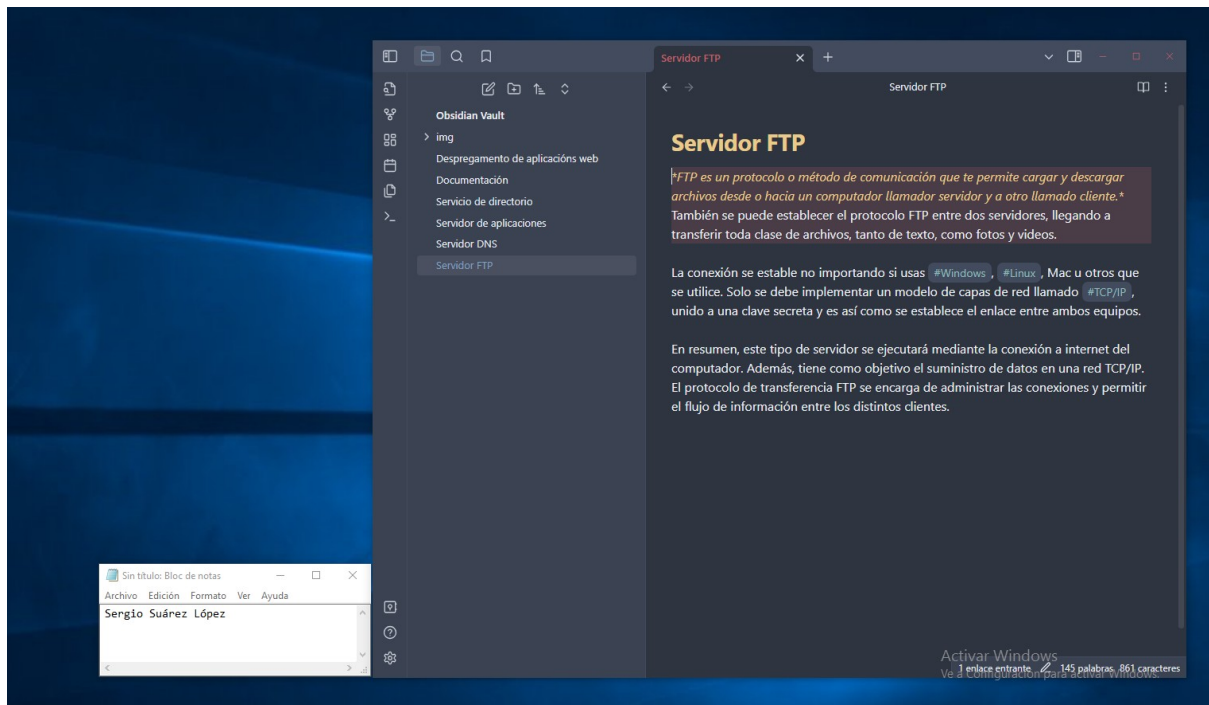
Servidor FTP

Servidor FTP

Obsidian Vault
img
Despregamento de aplicacións web
Documentación
Servicio de directorio
Servidor de aplicaciones
Servidor DNS
Servidor FTP

Servidor FTP

*FTP es un protocolo o método de comunicación que te permite cargar y descargar archivos desde o hacia un computador llamador servidor y a otro llamado cliente.* También se puede establecer el protocolo FTP entre dos servidores, llegando a transferir toda clase de archivos, tanto de texto, como fotos y videos.

La conexión se estable no importando si usas #Windows, #Linux, Mac u otros que se utilice. Solo se debe implementar un modelo de capas de red llamado #TCP/IP, unido a una clave secreta y es así como se establece el enlace entre ambos equipos.

En resumen, este tipo de servidor se ejecutará mediante la conexión a internet del computador. Además, tiene como objetivo el suministro de datos en una red TCP/IP. El protocolo de transferencia FTP se encarga de administrar las conexiones y permitir el flujo de información entre los distintos clientes.

Activar Windows
Ve a Configuración para activar Windows.
1 enlace entrante 145 palabras 861 caracteres

Sin título: Bloc de notas
Archivo Edición Formato Ver Ayuda
Sergio Suárez López